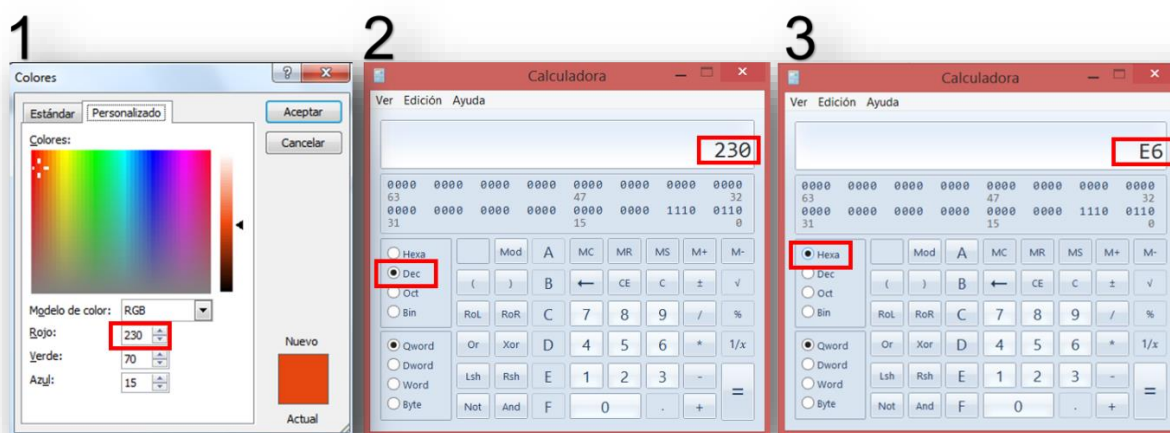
1

Colores

? ×

Estándar Personalizado

Aceptar

Cancelar

Colores:

Modelo de color: RGB

Rojo: 230

Verde: 70

Azul: 15

Nuevo

Actual

2

Calculadora

Ver Edición Ayuda

230

0000 0000 0000 0000 0000 0000 0000 0000
63 47 32
0000 0000 0000 0000 0000 0000 1110 0110
31 15 0

Hexa
Dec
Oct
Bin

Qword
Dword
Word
Byte

| | Mod | A | MC | MR | MS | M+ | M- |
|---|---|---|---|---|---|---|---|
| ( | ) | B | ← | CE | C | ± | √ |
| RoL | RoR | C | 7 | 8 | 9 | / | % |
| Or | Xor | D | 4 | 5 | 6 | * | 1/x |
| Lsh | Rsh | E | 1 | 2 | 3 | - | = |
| Not | And | F | 0 | | . | + | |

3

Calculadora

Ver Edición Ayuda

E6

0000 0000 0000 0000 0000 0000 0000 0000
63 47 32
0000 0000 0000 0000 0000 0000 1110 0110
31 15 0

Hexa
Dec
Oct
Bin

Qword
Dword
Word
Byte

| | Mod | A | MC | MR | MS | M+ | M- |
|---|---|---|---|---|---|---|---|
| ( | ) | B | ← | CE | C | ± | √ |
| RoL | RoR | C | 7 | 8 | 9 | / | % |
| Or | Xor | D | 4 | 5 | 6 | * | 1/x |
| Lsh | Rsh | E | 1 | 2 | 3 | - | = |
| Not | And | F | 0 | | . | + | |